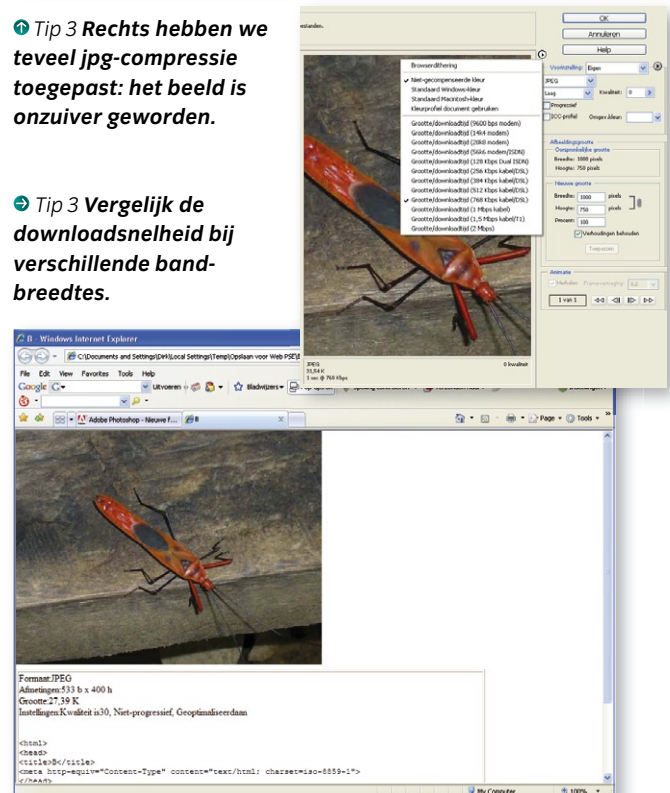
Tip 3 **Rechts hebben we teveel jpg-compressie toegepast: het beeld is onzuiver geworden.**

Tip 3 **Vergelijk de downloadsnelheid bij verschillende bandbreedtes.**

standen.

OK
Annuleren
Help

Browserdithering
✓ Niet-gecompenseerde kleur
Standaard Windows-kleur
Standaard Macintosh-kleur
Kleurprofiel document gebruiken
Grootte/downloadtijd (9600 bps modem)
Grootte/downloadtijd (14K4 modem)
Grootte/downloadtijd (28K8 modem)
Grootte/downloadtijd (56K6 modem/ISDN)
Grootte/downloadtijd (128 Kbps Dual ISDN)
Grootte/downloadtijd (256 Kbps kabel/DSL)
Grootte/downloadtijd (384 Kbps kabel/DSL)
Grootte/downloadtijd (512 Kbps kabel/DSL)
✓ Grootte/downloadtijd (768 Kbps kabel/DSL)
Grootte/downloadtijd (1 Mbps kabel)
Grootte/downloadtijd (1,5 Mbps kabel/T1)
Grootte/downloadtijd (2 Mbps)

Voorinstelling: Eigen
JPEG
Laag
Kwaliteit: 0
Progressief
ICC-profiel
Omgev.kleur:

Afbeeldingsgrootte
Oorspronkelijke grootte
Breedte: 1000 pixels
Hoogte: 750 pixels
Nieuwe grootte
Breedte: 1000 pixels
Hoogte: 750 pixels
Procent: 100
Verhoudingen behouden
Toepassen

Animatie
Herhalen
1 van 1

JPEG
33,54 K
1 sec @ 768 Kbps
0 kwaliteit

B - Windows Internet Explorer
C:\Documents and Settings\Dirk\Local Settings\Temp\Opslaan voor Web PSE\B
File Edit View Favorites Tools Help
Google G- Uitvoeren Bladwijzers
Adobe Photoshop - Nieuwe f... B
Page Tools

Formaat:JPEG
Afmetingen:533 b x 400 h
Grootte:27,39 K
Instellingen:Kwaliteit is30, Niet-progressief, Geoptimaliseerdaan

<html>
<head>
<title>B</title>
<meta http-equiv="Content-Type" content="text/html; charset=iso-8859-1">
</head>

My Computer
100%